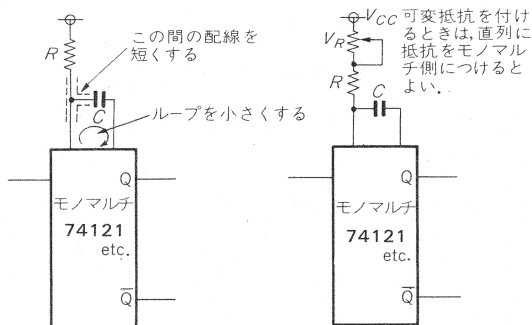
R

この間の配線を短くする

C

ループを小さくする

Q

モノマルチ

74121

etc.

$\overline{Q}$

$V_{CC}$ 可変抵抗を付けるときは,直列に抵抗をモノマルチ側につけるとよい.

$V_R$

R

C

Q

モノマルチ

74121

etc.

$\overline{Q}$